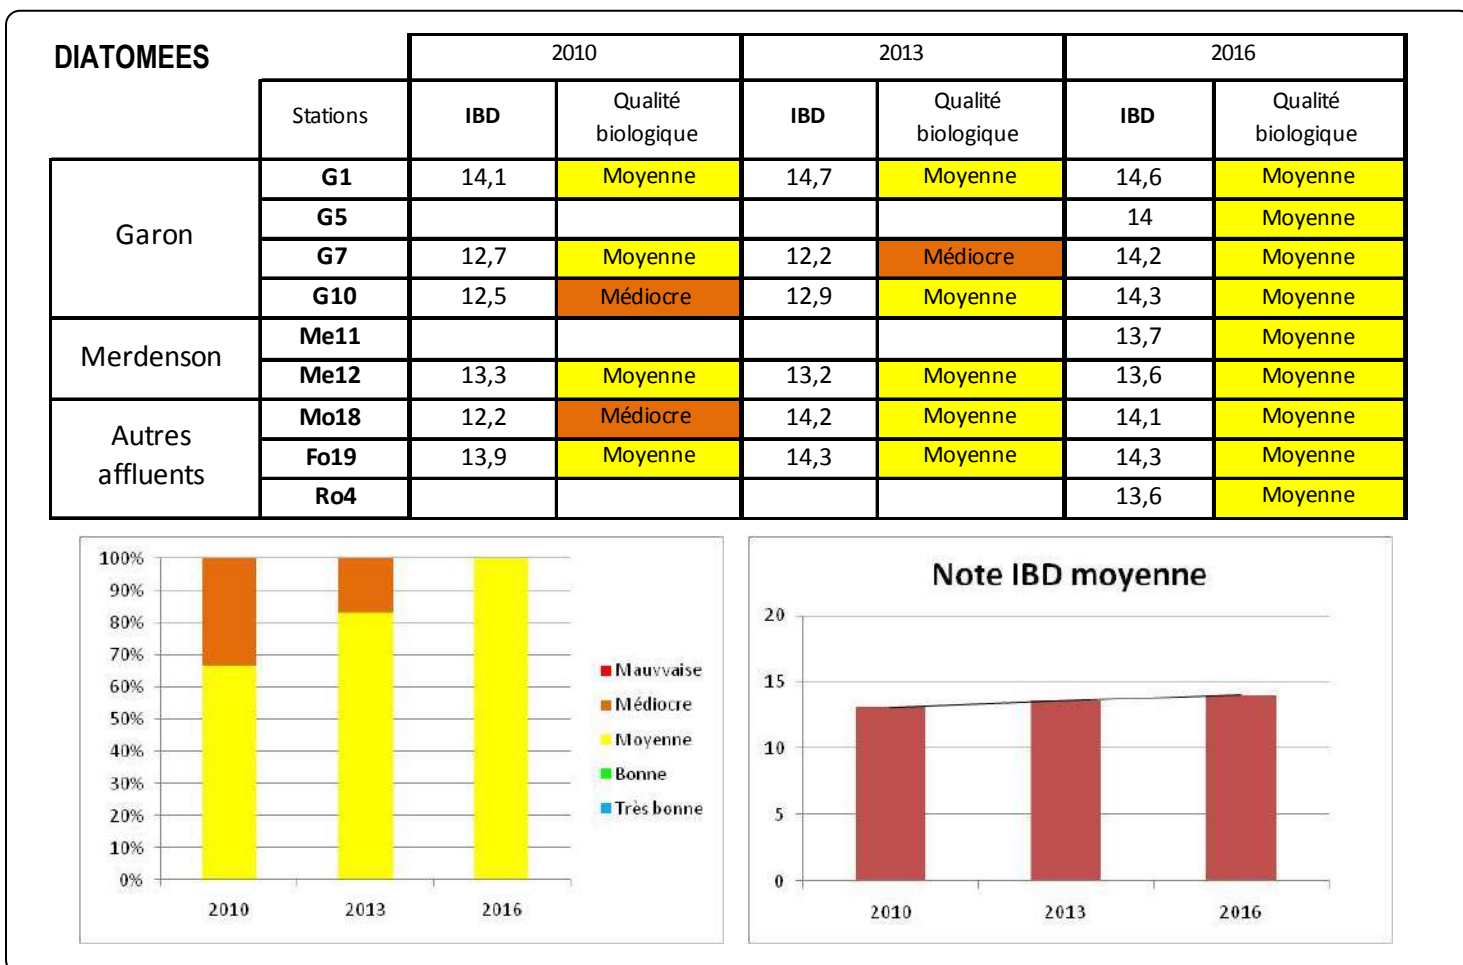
DIATOMEES

| | Stations | 2010 IBD | 2010 Qualité biologique | 2013 IBD | 2013 Qualité biologique | 2016 IBD | 2016 Qualité biologique |
|---|---|---|---|---|---|---|---|
| Garon | G1 | 14,1 | Moyenne | 14,7 | Moyenne | 14,6 | Moyenne |
| | G5 | | | | | 14 | Moyenne |
| | G7 | 12,7 | Moyenne | 12,2 | Médiocre | 14,2 | Moyenne |
| | G10 | 12,5 | Médiocre | 12,9 | Moyenne | 14,3 | Moyenne |
| Merdenson | Me11 | | | | | 13,7 | Moyenne |
| | Me12 | 13,3 | Moyenne | 13,2 | Moyenne | 13,6 | Moyenne |
| Autres affluents | Mo18 | 12,2 | Médiocre | 14,2 | Moyenne | 14,1 | Moyenne |
| | Fo19 | 13,9 | Moyenne | 14,3 | Moyenne | 14,3 | Moyenne |
| | Ro4 | | | | | 13,6 | Moyenne |

100%
90%
80%
70%
60%
50%
40%
30%
20%
10%
0%
2010
2013
2016
Mauvaise
Médiocre
Moyenne
Bonne
Très bonne

Note IBD moyenne
20
15
10
5
0
2010
2013
2016